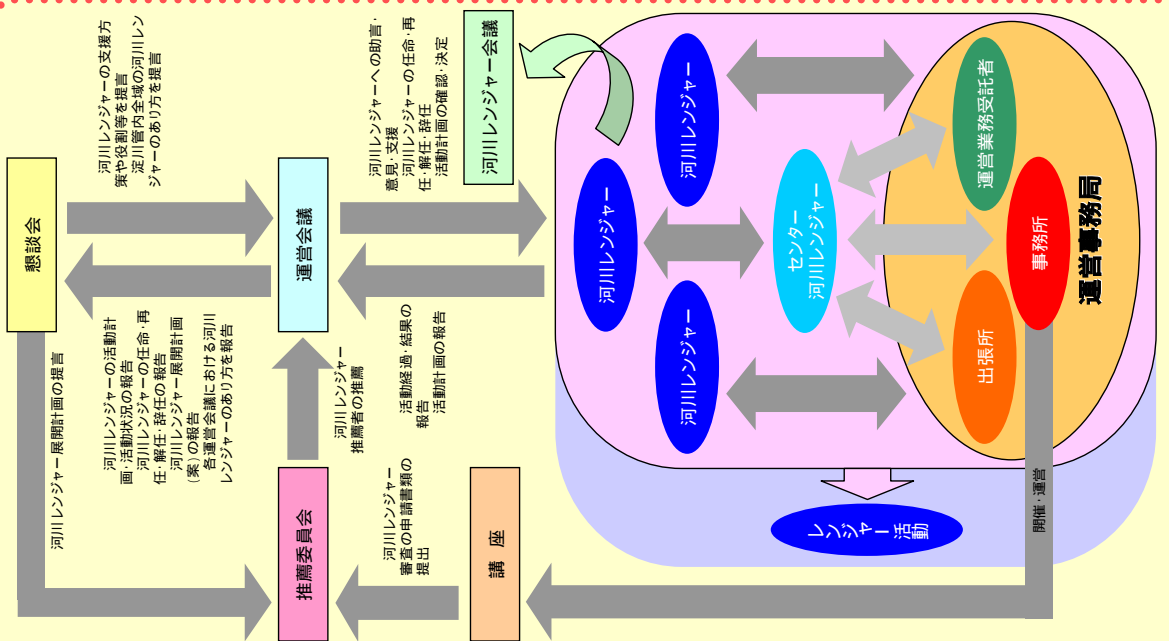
懇談会

河川レンジャーの支援方策や役割等を提言
淀川管内全域の河川レンジャーのあり方を提言

河川レンジャーの活動計画・活動状況の報告
河川レンジャーの任命・再任・解任・辞任の報告
河川レンジャー展開計画(案)の報告
各運営会議における河川レンジャーのあり方を報告

河川レンジャー展開計画の提言

運営会議

河川レンジャーへの助言・意見・支援
河川レンジャーの任命・再任・解任・辞任
活動計画の確認・決定

活動経過・結果の報告
活動計画の報告

河川レンジャー推薦者の推薦

推薦委員会

河川レンジャー審査の申請書類の提出

講座

河川レンジャー会議

河川レンジャー

河川レンジャー

河川レンジャー

センター河川レンジャー

運営業務受託者

事務所

出張所

運営事務局

レンジャー活動

開催・運営